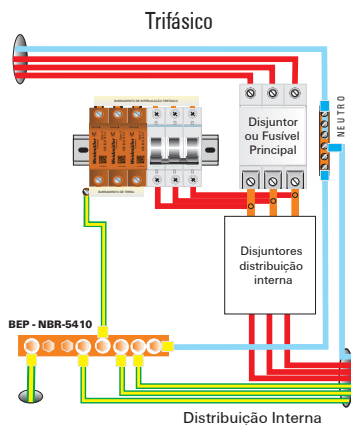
Trifásico

BARRAMENTO DE INTERLIGAÇÃO TRIFÁSICO

Weidmüller

Weidmüller

Weidmüller

BARRAMENTO DE TERRA

Disjuntor ou Fusível Principal

NEUTRO

Disjuntores distribuição interna

BEP - NBR-5410

Distribuição Interna